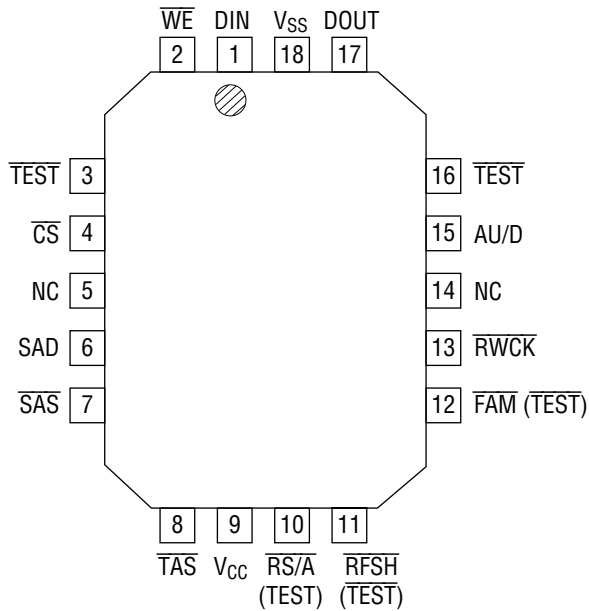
$\overline{WE}$ DIN $V_{SS}$ DOUT
2 1 18 17

$\overline{TEST}$ 3
$\overline{CS}$ 4
NC 5
SAD 6
$\overline{SAS}$ 7

16 $\overline{TEST}$
15 AU/D
14 NC
13 $\overline{RWCK}$
12 $\overline{FAM}$ ($\overline{TEST}$)

8 9 10 11
$\overline{TAS}$ $V_{CC}$ $\overline{RS/A}$ (TEST) $\overline{RFSH}$ ($\overline{TEST}$)